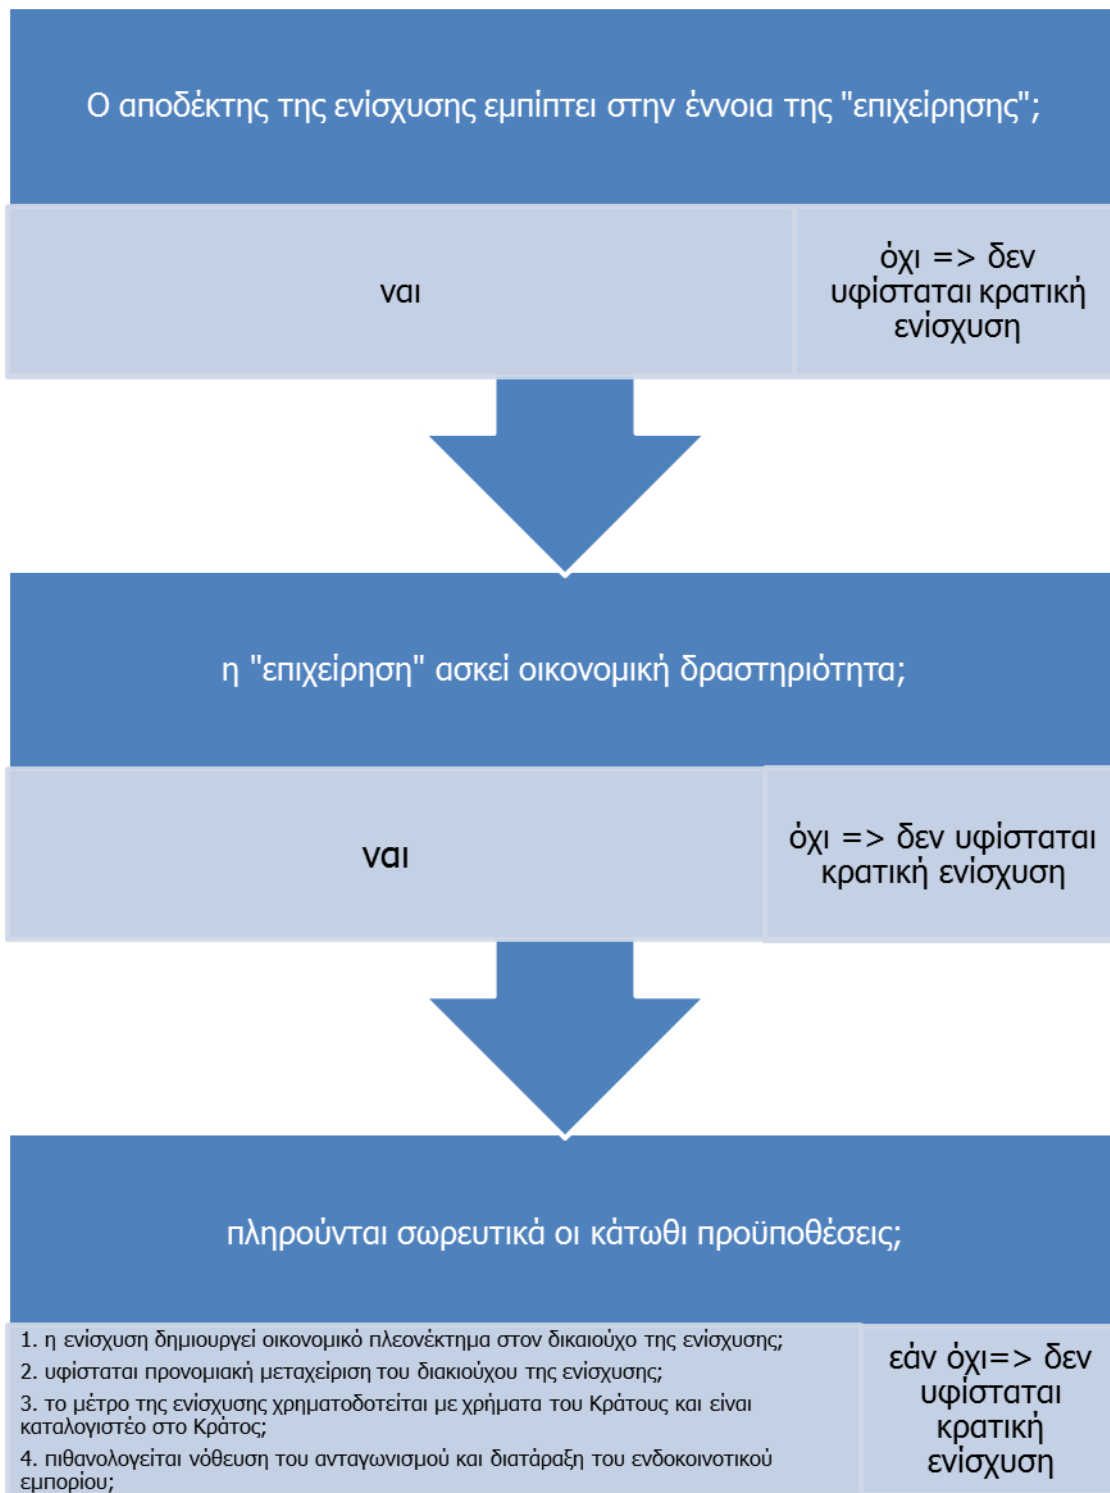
Ο αποδέκτης της ενίσχυσης εμπίπτει στην έννοια της "επιχείρησης";

ναι

όχι => δεν υφίσταται κρατική ενίσχυση

η "επιχείρηση" ασκεί οικονομική δραστηριότητα;

ναι

όχι => δεν υφίσταται κρατική ενίσχυση

πληρούνται σωρευτικά οι κάτωθι προϋποθέσεις;

1. η ενίσχυση δημιουργεί οικονομικό πλεονέκτημα στον δικαιούχο της ενίσχυσης;
2. υφίσταται προνομιακή μεταχείριση του διακιούχου της ενίσχυσης;
3. το μέτρο της ενίσχυσης χρηματοδοτείται με χρήματα του Κράτους και είναι καταλογιστέο στο Κράτος;
4. πιθανολογείται νόθευση του ανταγωνισμού και διατάραξη του ενδοκοινοτικού εμπορίου;

εάν όχι=> δεν υφίσταται κρατική ενίσχυση